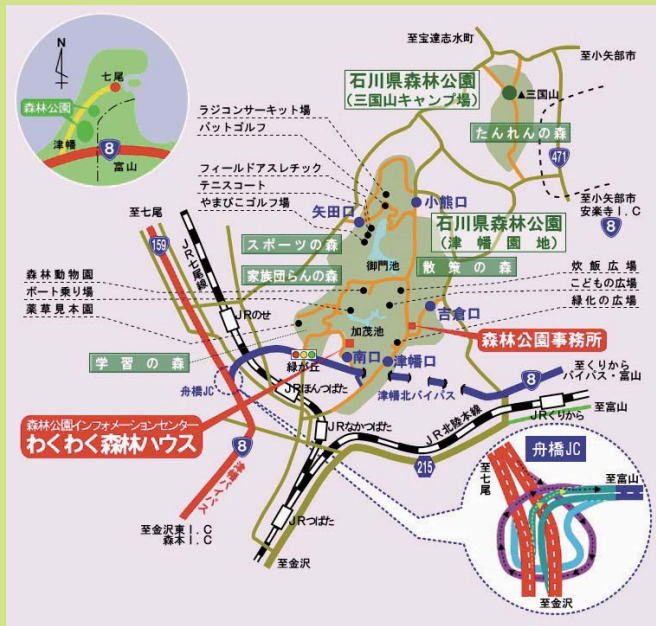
N
七尾
森林公園
津幡
8
富山

至宝達志水町
至小矢部市
石川県森林公園
(三国山キャンプ場)
三国山
たんれんの森
471
至小矢部市
安楽寺I.C
8

ラジコンサーキット場
パットゴルフ
フィールドアスレチック
テニスコート
やまびこゴルフ場
矢田口
小熊口
石川県森林公園
(津幡園地)
至七尾
159
JR七尾線
スポーツの森
家族団らんの森
御門池
散策の森
森林動物園
ボート乗り場
薬草見本園
炊飯広場
こどもの広場
緑化の広場
JRのせ
加茂池
吉倉口
森林公園事務所
学習の森
緑が丘
南口
津幡口
舟橋JC
JRほんつばた
津幡北バイパス
8
至くりから
バイパス・富山
JR北陸本線
JRくりから
至富山
森林公園インフォメーションセンター
わくわく森林ハウス
JRなかつばた
8
215
舟橋JC
至七尾
至富山
JRつばた
至金沢東I.C
森本I.C
至金沢
至金沢